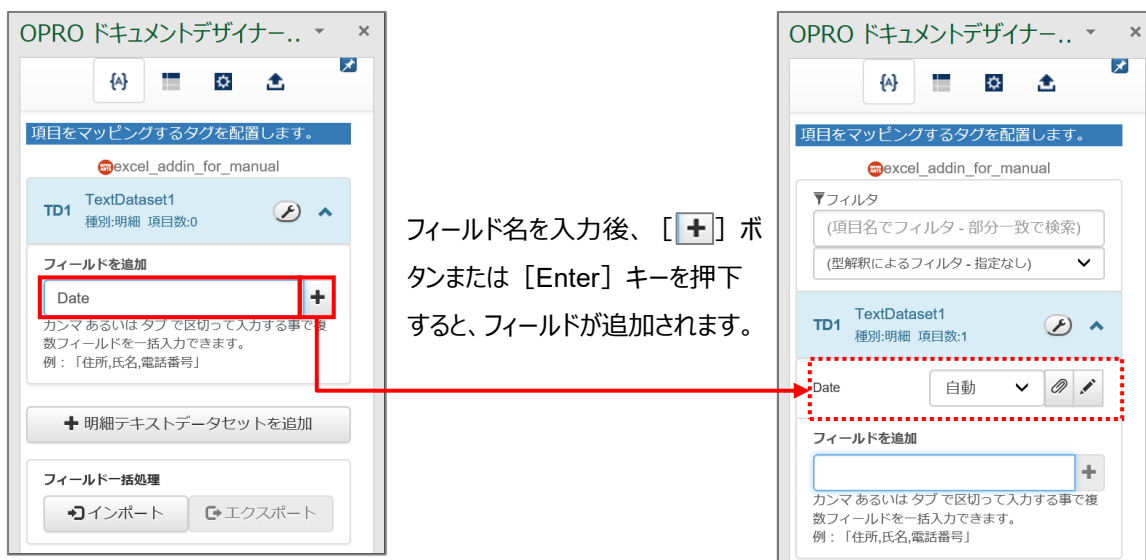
OPRO ドキュメントデザイナー.. ▾ ×

{A}

項目をマッピングするタグを配置します。

excel_addin_for_manual

TD1 TextDataset1
種別:明細 項目数:0

フィールドを追加

Date

+

カンマ あるいは タブ で区切って入力する事で複数フィールドを一括入力できます。
例：「住所,氏名,電話番号」

+ 明細テキストデータセットを追加

フィールド一括処理

インポート

エクスポート

フィールド名を入力後、［+］ボタンまたは［Enter］キーを押下すると、フィールドが追加されます。

OPRO ドキュメントデザイナー.. ▾ ×

{A}

項目をマッピングするタグを配置します。

excel_addin_for_manual

フィルタ

(項目名でフィルタ - 部分一致で検索)

(型解釈によるフィルタ - 指定なし)

TD1 TextDataset1
種別:明細 項目数:1

Date

自動

フィールドを追加

+

カンマ あるいは タブ で区切って入力する事で複数フィールドを一括入力できます。
例：「住所,氏名,電話番号」